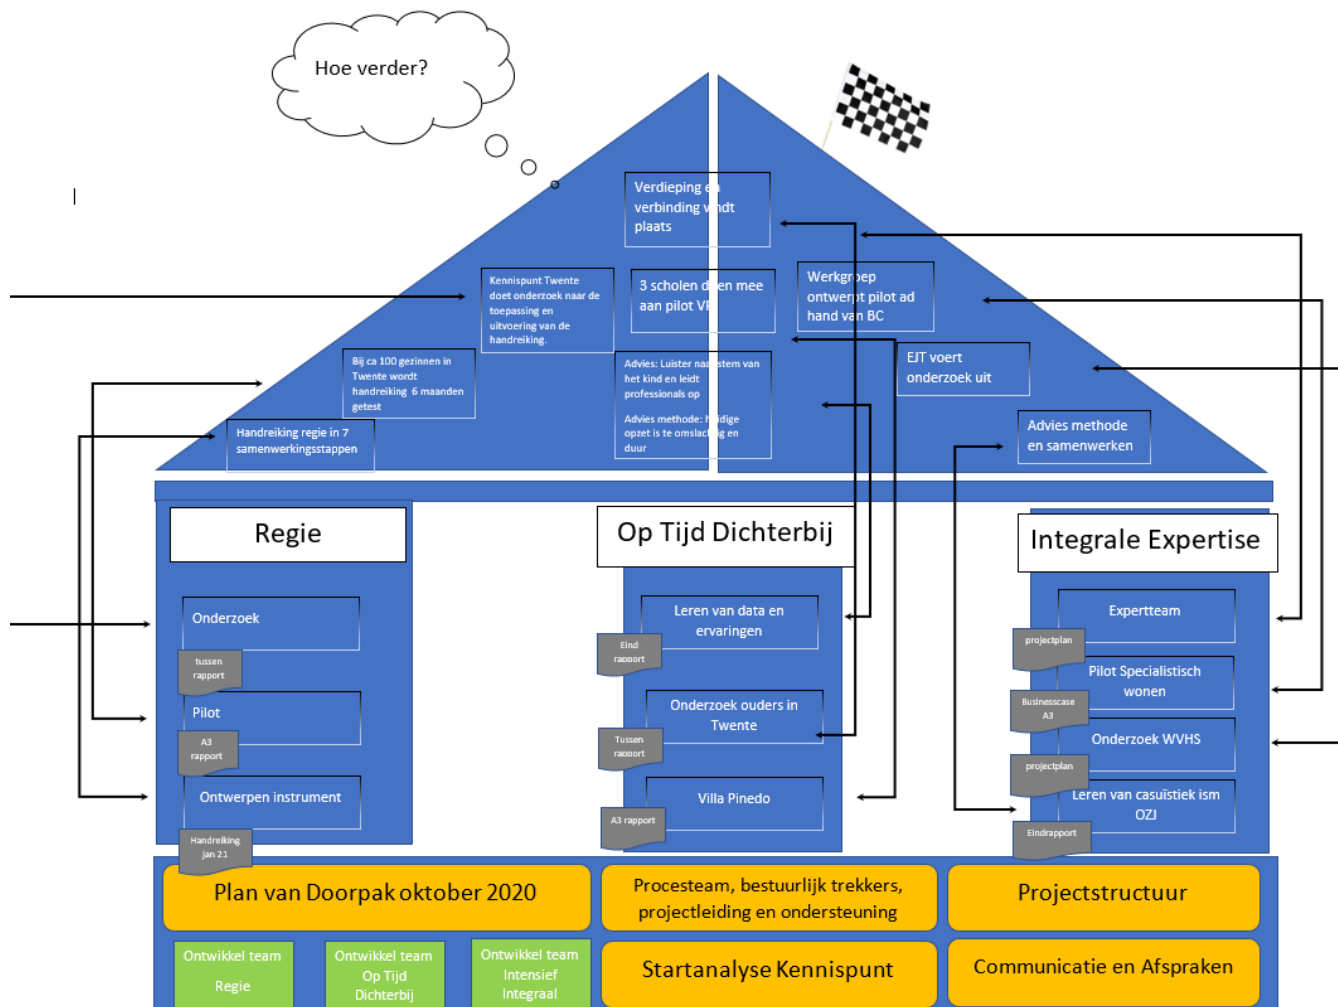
Hoe verder?

Verdieping en verbinding vindt plaats

Kennispunt Twente doet onderzoek naar de toepassing en uitvoering van de handreiking.

3 scholen d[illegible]en mee aan pilot V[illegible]

Werkgr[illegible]ep ontwer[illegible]t pilot ad hand van BC

Bij ca 100 gezinnen in Twente wordt handreiking 6 maanden getest

Advies: Luister naar stem van het kind en leidt professionals op

Advies methode: h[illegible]dige opzet is te omslac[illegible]g en duur

EJT voert onderzoek uit

Handreiking regie in 7 samenwerkingsstappen

Advies methode en samenwerken

Regie

Op Tijd Dichterbij

Integrale Expertise

Onderzoek

tussen rapport

Pilot

A3 rapport

Ontwerpen instrument

Handreiking jan 21

Leren van data en ervaringen

Eind rapport

Onderzoek ouders in Twente

Tussen rapport

Villa Pinedo

A3 rapport

Expertteam

projectplan

Pilot Specialistisch wonen

Businesscase A3

Onderzoek WVHS

projectplan

Leren van casuïstiek ism OZJ

Eindrapport

Plan van Doorpak oktober 2020

Procesteam, bestuurlijk trekkers, projectleiding en ondersteuning

Projectstructuur

Ontwikkel team Regie

Ontwikkel team Op Tijd Dichterbij

Ontwikkel team Intensief Integraal

Startanalyse Kennispunt

Communicatie en Afspraken